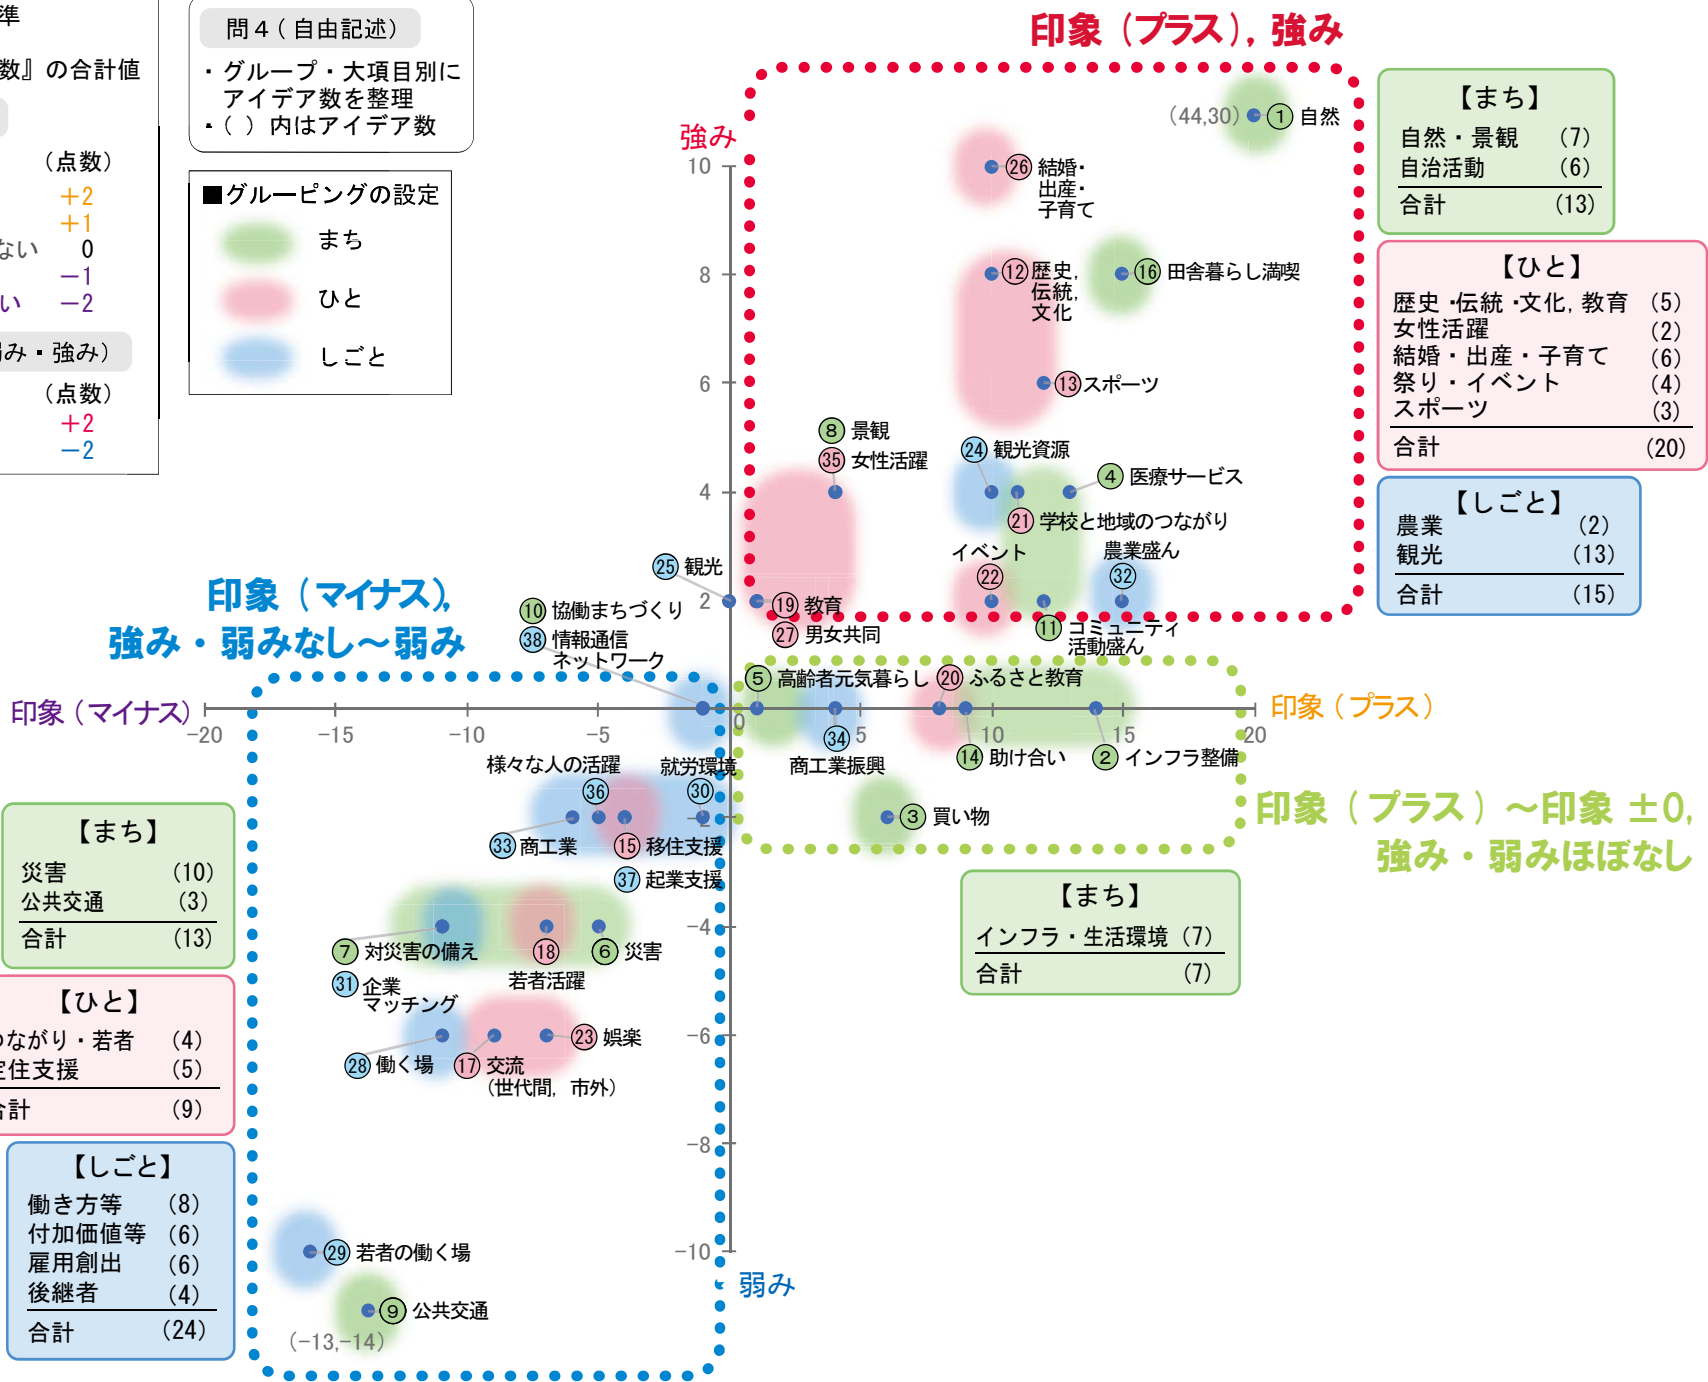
準
数』の合計値
（点数）
+2
+1
ない 0
−1
い −2
み・強み）
（点数）
+2
−2

問４（自由記述）
・グループ・大項目別にアイデア数を整理
・（ ）内はアイデア数

■グルーピングの設定
まち
ひと
しごと

印象（プラス），強み

強み
10
8
6
4
2
−4
−6
−8
−10
弱み

(44,30) ① 自然
㉖ 結婚・出産・子育て
⑫ 歴史，伝統，文化
⑯ 田舎暮らし満喫
⑬ スポーツ
⑧ 景観
㉟ 女性活躍
㉔ 観光資源
④ 医療サービス
㉑ 学校と地域のつながり
イベント ㉒
農業盛ん ㉜
㉕ 観光
⑩ 協働まちづくり
㊳ 情報通信ネットワーク
⑲ 教育
㉗ 男女共同
⑪ コミュニティ活動盛ん
⑤ 高齢者元気暮らし
⑳ ふるさと教育
㉞ 商工業振興
⑭ 助け合い
② インフラ整備
③ 買い物
様々な人の活躍 ㊱
就労環境 ㉚
㉝ 商工業
⑮ 移住支援
㊲ 起業支援
⑦ 対災害の備え
⑱ 若者活躍
⑥ 災害
㉛ 企業マッチング
㉓ 娯楽
㉘ 働く場
⑰ 交流（世代間，市外）
㉙ 若者の働く場
⑨ 公共交通
(−13,−14)

印象（マイナス） −20 −15 −10 −5 0 5 10 15 20 印象（プラス）

印象（マイナス），強み・弱みなし〜弱み

印象（プラス）〜印象 ±0，強み・弱みほぼなし

【まち】
自然・景観 (7)
自治活動 (6)
合計 (13)

【ひと】
歴史・伝統・文化，教育 (5)
女性活躍 (2)
結婚・出産・子育て (6)
祭り・イベント (4)
スポーツ (3)
合計 (20)

【しごと】
農業 (2)
観光 (13)
合計 (15)

【まち】
インフラ・生活環境 (7)
合計 (7)

【まち】
災害 (10)
公共交通 (3)
合計 (13)

【ひと】
つながり・若者 (4)
定住支援 (5)
合計 (9)

【しごと】
働き方等 (8)
付加価値等 (6)
雇用創出 (6)
後継者 (4)
合計 (24)